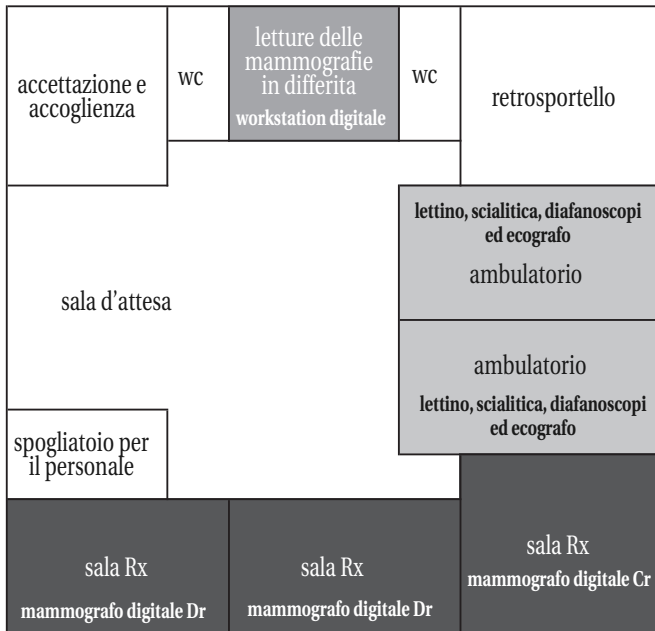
accettazione e accoglienza

wc

letture delle mammografie in differita
workstation digitale

wc

retrosportello

lettino, scialitica, diafanoscopi ed ecografo
ambulatorio

sala d'attesa

ambulatorio
lettino, scialitica, diafanoscopi ed ecografo

spogliatoio per il personale

sala Rx
mammografo digitale Dr

sala Rx
mammografo digitale Dr

sala Rx
mammografo digitale Cr